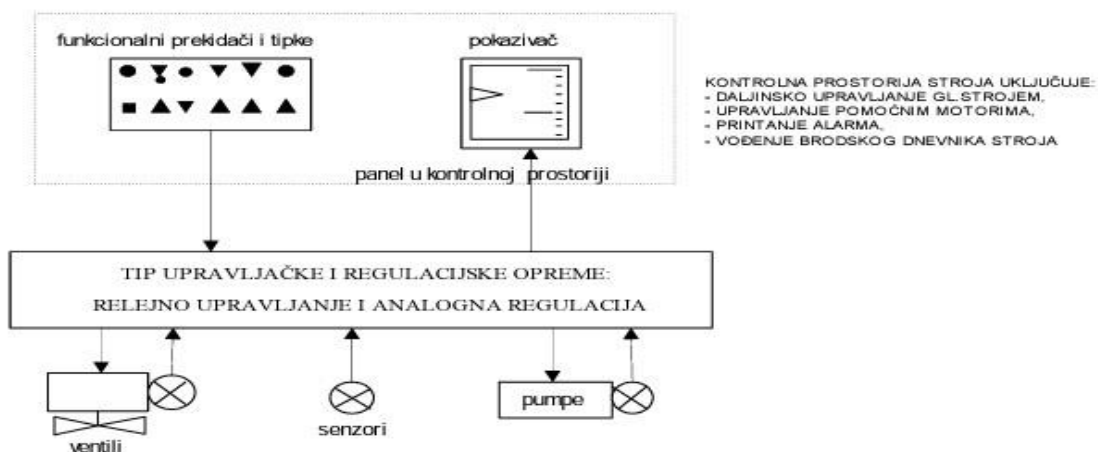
funkcionalni prekidači i tipke

pokazivač

panel u kontrolnoj prostoriji

KONTROLNA PROSTORIJA STROJA UKLJUČUJE:
- DALJINSKO UPRAVLJANJE GL.STROJEM,
- UPRAVLJANJE POMOĆNIM MOTORIMA,
- PRINTANJE ALARMA,
- VOĐENJE BRODSKOG DNEVNIKA STROJA

TIP UPRAVLJAČKE I REGULACIJSKE OPREME:
RELEJNO UPRAVLJANJE I ANALOGNA REGULACIJA

ventili

senzori

pumpe